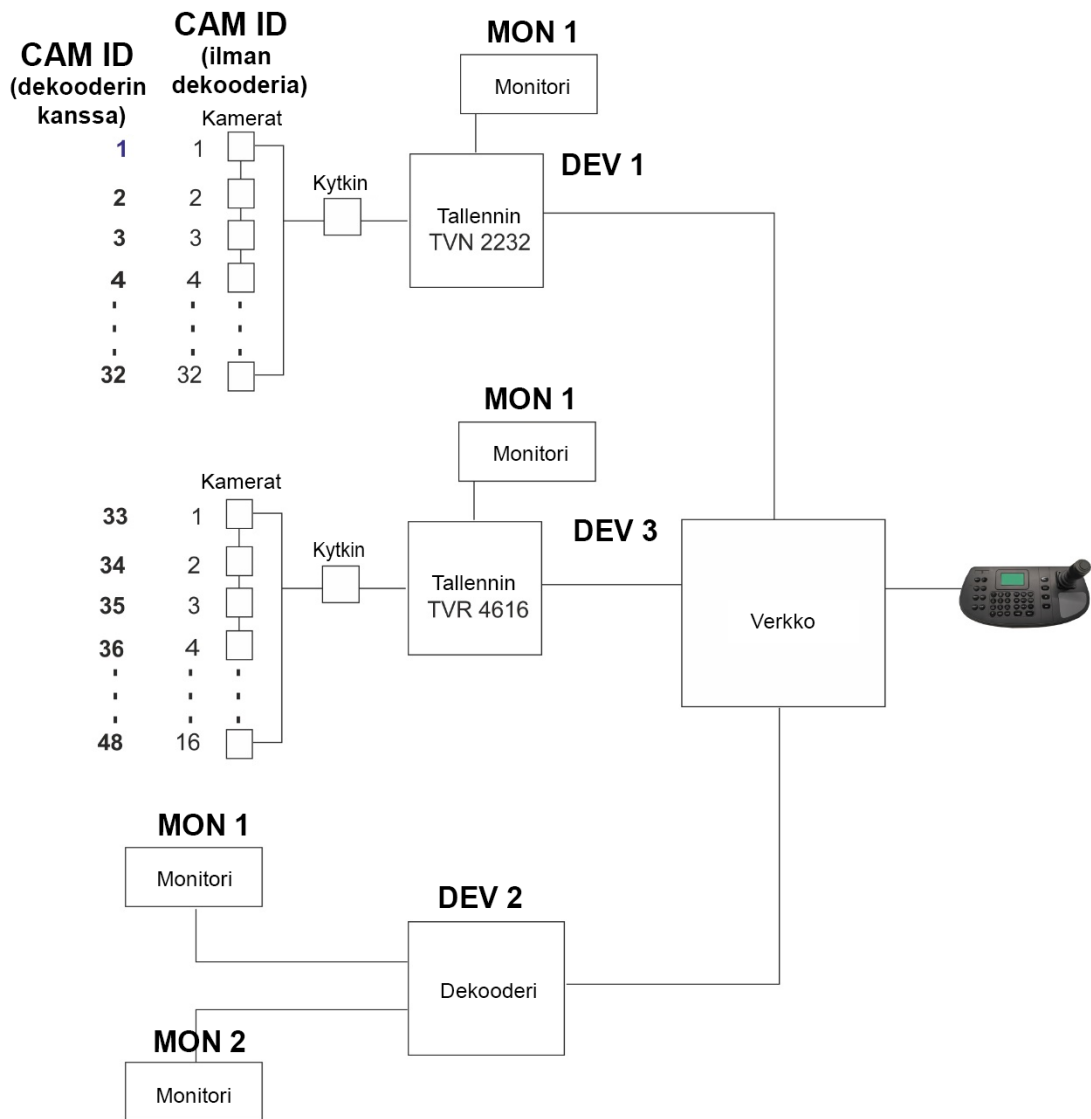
CAM ID
(dekooderin kanssa)

CAM ID
(ilman dekooderia)

Kamerat

1 1
2 2
3 3
4 4
32 32

Kytkin

MON 1

Monitori

DEV 1

Tallennin
TVN 2232

MON 1

Monitori

Kamerat

33 1
34 2
35 3
36 4
48 16

Kytkin

DEV 3

Tallennin
TVR 4616

Verkko

MON 1

Monitori

DEV 2

Dekooderi

MON 2

Monitori